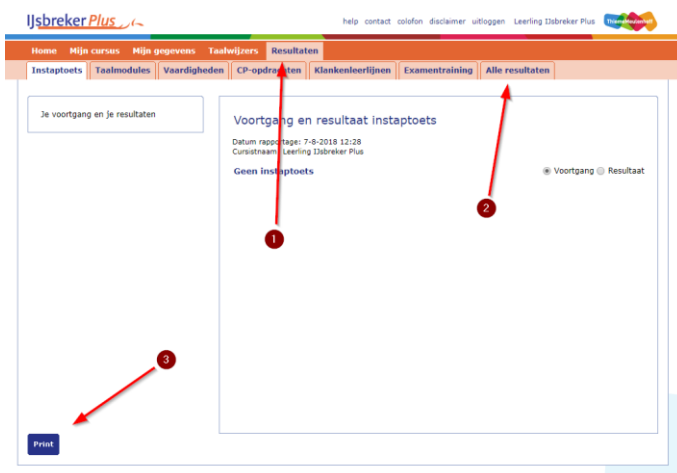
IJsbreker Plus

help contact colofon disclaimer uitloggen Leerling IJsbreker Plus ThiemeMeulenhoff

Home Mijn cursus Mijn gegevens Taalwijzers Resultaten

Instaptoets Taalmodules Vaardigheden CP-opdrachten Klankenleerlijnen Examentraining Alle resultaten

Je voortgang en je resultaten

Voortgang en resultaat instaptoets

Datum rapportage: 7-8-2018 12:28
Cursistnaam: Leerling IJsbreker Plus

Geen instaptoets

Voortgang Resultaat

1

2

3

Print